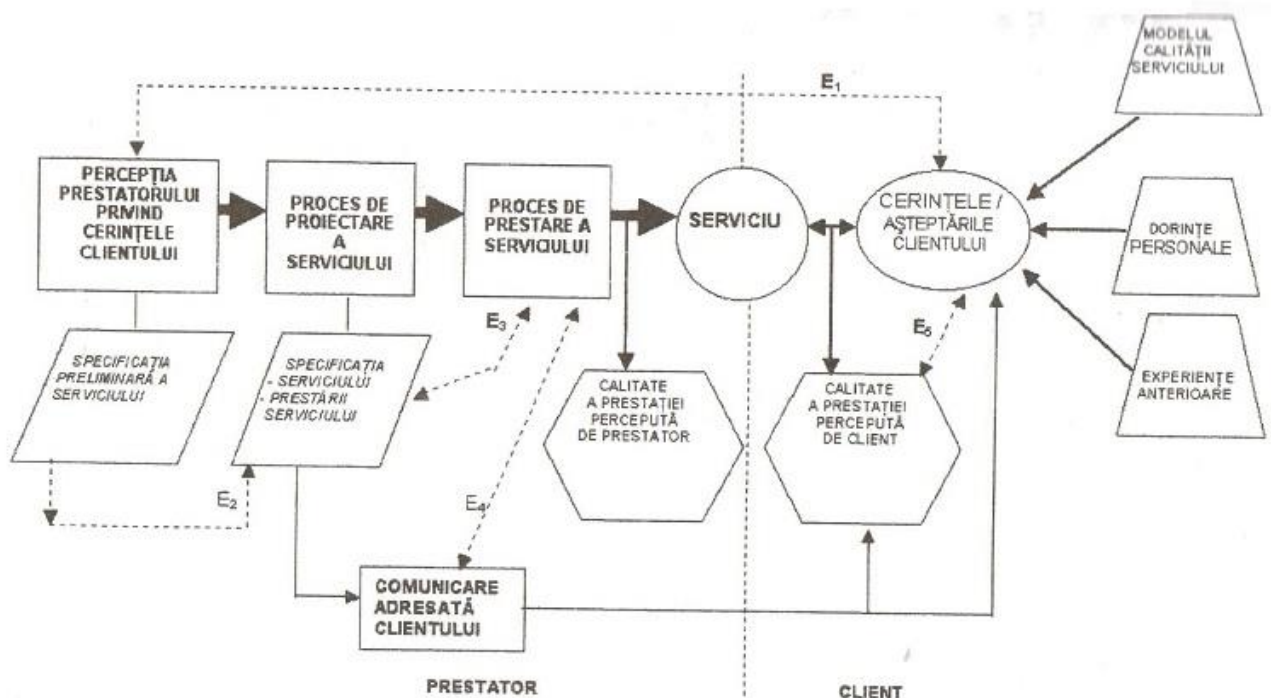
MODELUL CALITĂȚII SERVICIULUI

$E_1$

PERCEPȚIA PRESTATORULUI PRIVIND CERINȚELE CLIENTULUI

PROCES DE PROIECTARE A SERVICIULUI

PROCES DE PRESTARE A SERVICIULUI

SERVICIU

CERINȚELE / AȘTEPTĂRILE CLIENTULUI

DORINȚE PERSONALE

EXPERIENȚE ANTERIOARE

SPECIFICAȚIA PRELIMINARĂ A SERVICIULUI

SPECIFICAȚIA - SERVICIULUI - PRESTĂRII SERVICIULUI

$E_3$

CALITATE A PRESTAȚIEI PERCEPUTĂ DE PRESTATOR

$E_5$

CALITATE A PRESTAȚIEI PERCEPUTĂ DE CLIENT

$E_2$

$E_4$

COMUNICARE ADRESATĂ CLIENTULUI

PRESTATOR

CLIENT